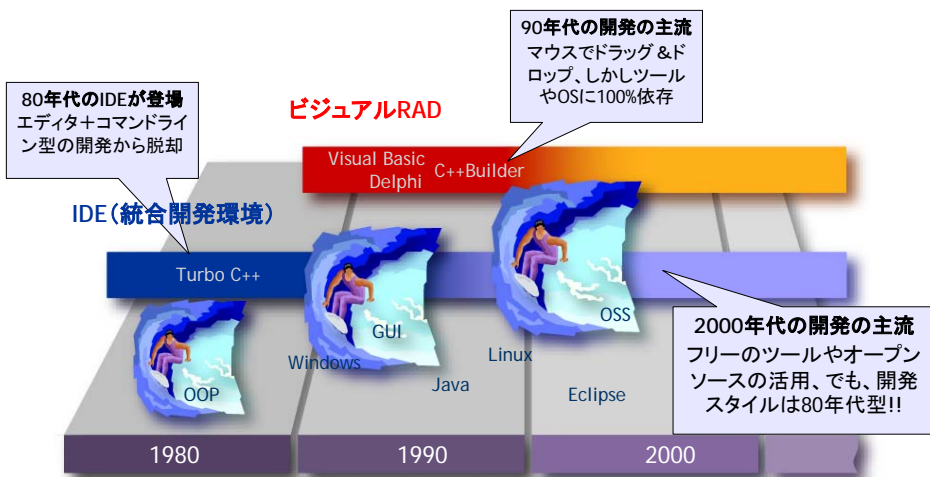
80年代のIDEが登場
エディタ+コマンドライン型の開発から脱却

ビジュアルRAD

90年代の開発の主流
マウスでドラッグ&ドロップ、しかしツールやOSに100%依存

Visual Basic
Delphi
C++Builder

IDE(統合開発環境)

Turbo C++

GUI

OSS

Windows

Linux

Java

Eclipse

OOP

2000年代の開発の主流
フリーのツールやオープンソースの活用、でも、開発スタイルは80年代型!!

1980

1990

2000